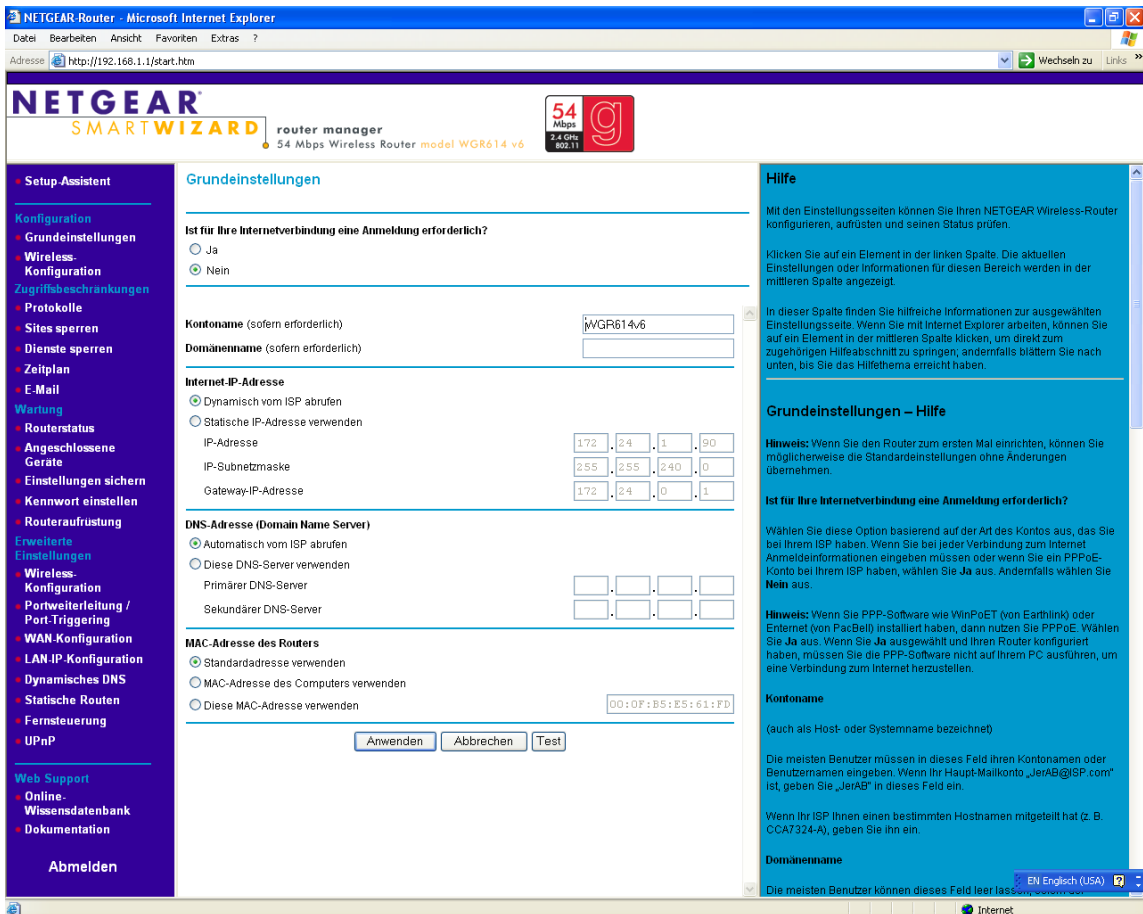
NETGEAR-Router - Microsoft Internet Explorer
Datei Bearbeiten Ansicht Favoriten Extras ?
Adresse http://192.168.1.1/start.htm
Wechseln zu Links »

NETGEAR
SMARTWIZARD
router manager
54 Mbps Wireless Router model WGR614 v6
54 Mbps 2.4 GHz 802.11 g

Setup-Assistent
Konfiguration
Grundeinstellungen
Wireless-Konfiguration
Zugriffsbeschränkungen
Protokolle
Sites sperren
Dienste sperren
Zeitplan
E-Mail
Wartung
Routerstatus
Angeschlossene Geräte
Einstellungen sichern
Kennwort einstellen
Routeraufrüstung
Erweiterte Einstellungen
Wireless-Konfiguration
Portweiterleitung / Port-Triggering
WAN-Konfiguration
LAN-IP-Konfiguration
Dynamisches DNS
Statische Routen
Fernsteuerung
UPnP
Web Support
Online-Wissensdatenbank
Dokumentation
Abmelden

Grundeinstellungen

Ist für Ihre Internetverbindung eine Anmeldung erforderlich?
Ja
Nein

Kontoname (sofern erforderlich) WGR614v6
Domänenname (sofern erforderlich)

Internet-IP-Adresse
Dynamisch vom ISP abrufen
Statische IP-Adresse verwenden
IP-Adresse 172 . 24 . 1 . 90
IP-Subnetzmaske 255 . 255 . 240 . 0
Gateway-IP-Adresse 172 . 24 . 0 . 1

DNS-Adresse (Domain Name Server)
Automatisch vom ISP abrufen
Diese DNS-Server verwenden
Primärer DNS-Server
Sekundärer DNS-Server

MAC-Adresse des Routers
Standardadresse verwenden
MAC-Adresse des Computers verwenden
Diese MAC-Adresse verwenden 00:0F:B5:E5:61:FD

Anwenden Abbrechen Test

Hilfe

Mit den Einstellungsseiten können Sie Ihren NETGEAR Wireless-Router konfigurieren, aufrüsten und seinen Status prüfen.

Klicken Sie auf ein Element in der linken Spalte. Die aktuellen Einstellungen oder Informationen für diesen Bereich werden in der mittleren Spalte angezeigt.

In dieser Spalte finden Sie hilfreiche Informationen zur ausgewählten Einstellungsseite. Wenn Sie mit Internet Explorer arbeiten, können Sie auf ein Element in der mittleren Spalte klicken, um direkt zum zugehörigen Hilfeabschnitt zu springen; andernfalls blättern Sie nach unten, bis Sie das Hilfethema erreicht haben.

Grundeinstellungen – Hilfe

Hinweis: Wenn Sie den Router zum ersten Mal einrichten, können Sie möglicherweise die Standardeinstellungen ohne Änderungen übernehmen.

Ist für Ihre Internetverbindung eine Anmeldung erforderlich?

Wählen Sie diese Option basierend auf der Art des Kontos aus, das Sie bei Ihrem ISP haben. Wenn Sie bei jeder Verbindung zum Internet Anmeldeinformationen eingeben müssen oder wenn Sie ein PPPoE-Konto bei Ihrem ISP haben, wählen Sie Ja aus. Andernfalls wählen Sie Nein aus.

Hinweis: Wenn Sie PPP-Software wie WinPoET (von Earthlink) oder Enternet (von PacBell) installiert haben, dann nutzen Sie PPPoE. Wählen Sie Ja aus. Wenn Sie Ja ausgewählt und Ihren Router konfiguriert haben, müssen Sie die PPP-Software nicht auf Ihrem PC ausführen, um eine Verbindung zum Internet herzustellen.

Kontoname

(auch als Host- oder Systemname bezeichnet)

Die meisten Benutzer müssen in dieses Feld ihren Kontonamen oder Benutzernamen eingeben. Wenn Ihr Haupt-Mailkonto „JerAB@ISP.com" ist, geben Sie „JerAB" in dieses Feld ein.

Wenn Ihr ISP Ihnen einen bestimmten Hostnamen mitgeteilt hat (z. B. CCA7324-A), geben Sie ihn ein.

Domänenname

Die meisten Benutzer können dieses Feld leer lassen, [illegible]

EN Englisch (USA)
Internet